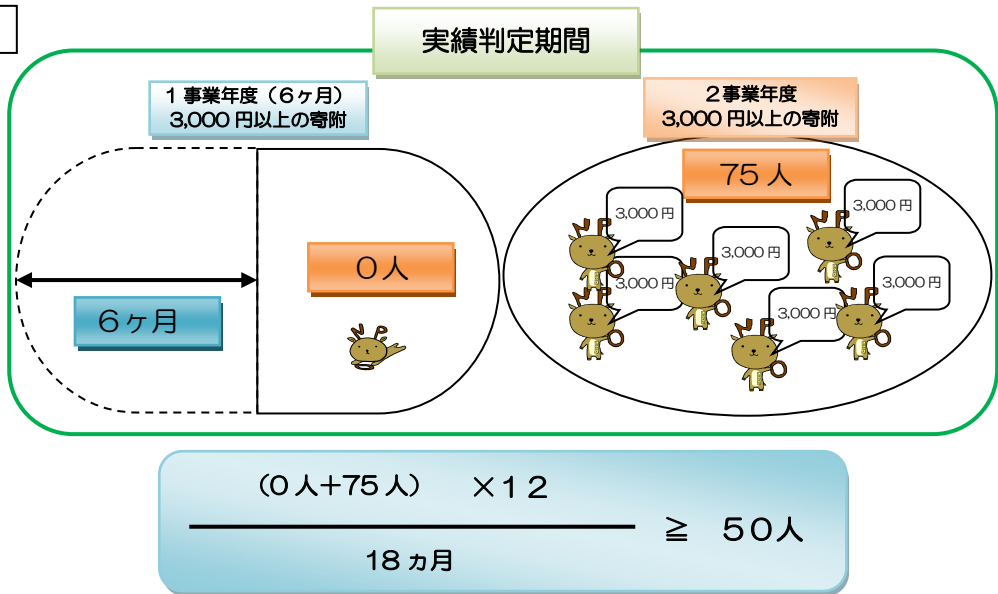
実績判定期間

1事業年度（6ヶ月）
3,000円以上の寄附

6ヶ月

0人

2事業年度
3,000円以上の寄附

75人

3,000円

3,000円

3,000円

3,000円

3,000円

3,000円

3,000円

$\frac{（0人+75人）\times 12}{18ヵ月} \geqq 50人$